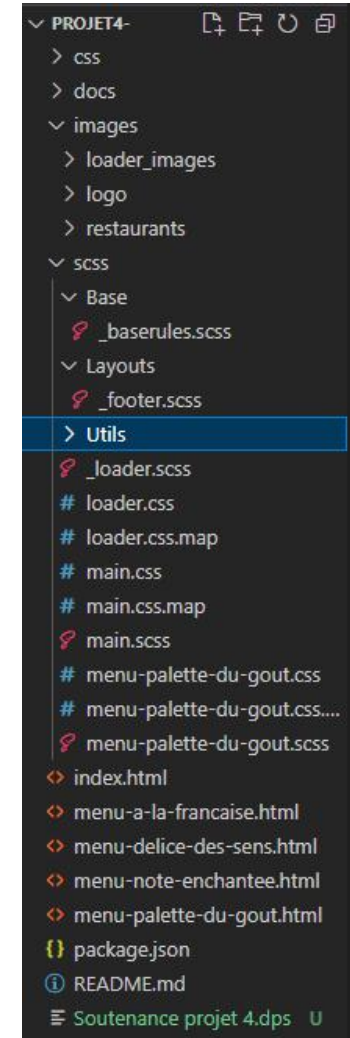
PROJET4-
css
docs
images
loader_images
logo
restaurants
scss
Base
_baserules.scss
Layouts
_footer.scss
Utils
_loader.scss
loader.css
loader.css.map
main.css
main.css.map
main.scss
menu-palette-du-gout.css
menu-palette-du-gout.css....
menu-palette-du-gout.scss
index.html
menu-a-la-francaise.html
menu-delice-des-sens.html
menu-note-enchantee.html
menu-palette-du-gout.html
package.json
README.md
Soutenance projet 4.dps U